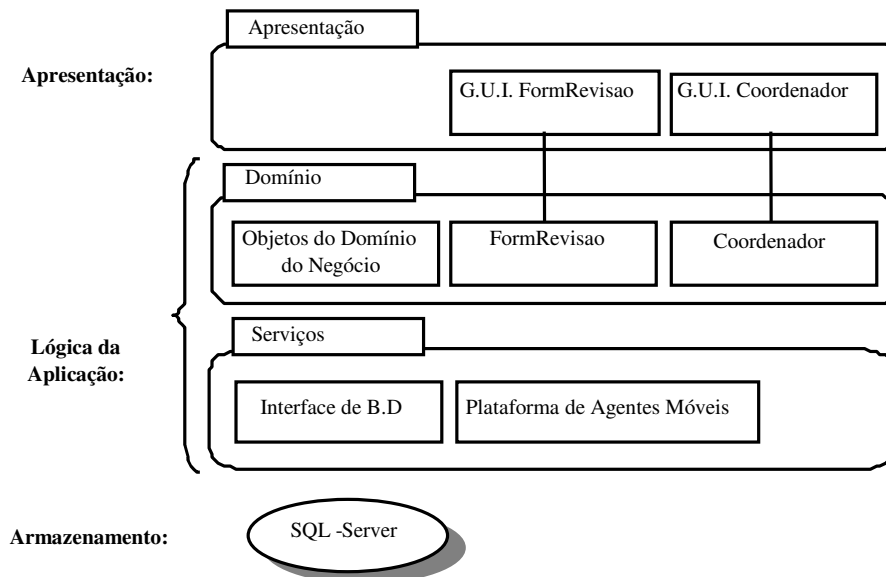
Apresentação:

Apresentação

G.U.I. FormRevisao

G.U.I. Coordenador

Domínio

Objetos do Domínio do Negócio

FormRevisao

Coordenador

Lógica da Aplicação:

Serviços

Interface de B.D

Plataforma de Agentes Móveis

Armazenamento:

SQL -Server